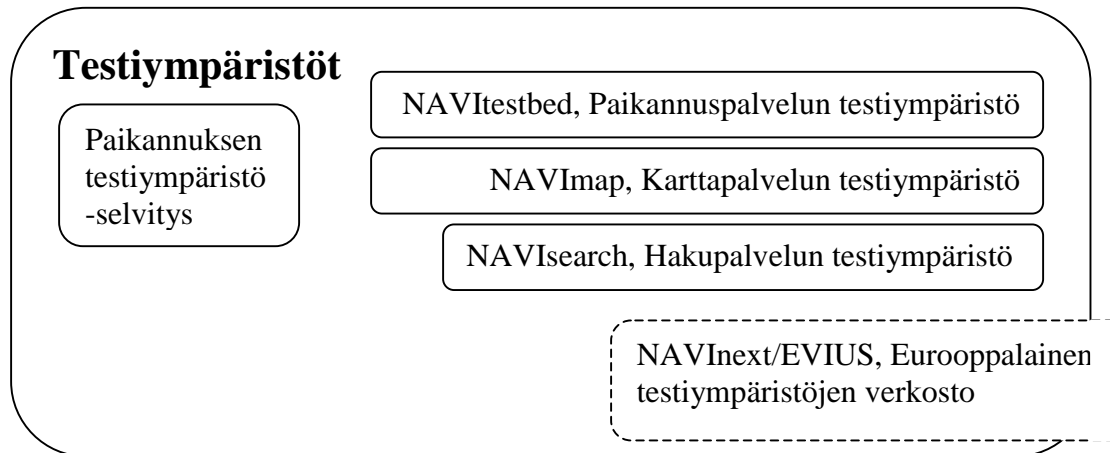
Testiympäristöt

Paikannuksen testiympäristö -selvitys

NAVItestbed, Paikannuspalvelun testiympäristö

NAVImap, Karttapalvelun testiympäristö

NAVIsearch, Hakupalvelun testiympäristö

NAVInext/EVIUS, Eurooppalainen testiympäristöjen verkosto